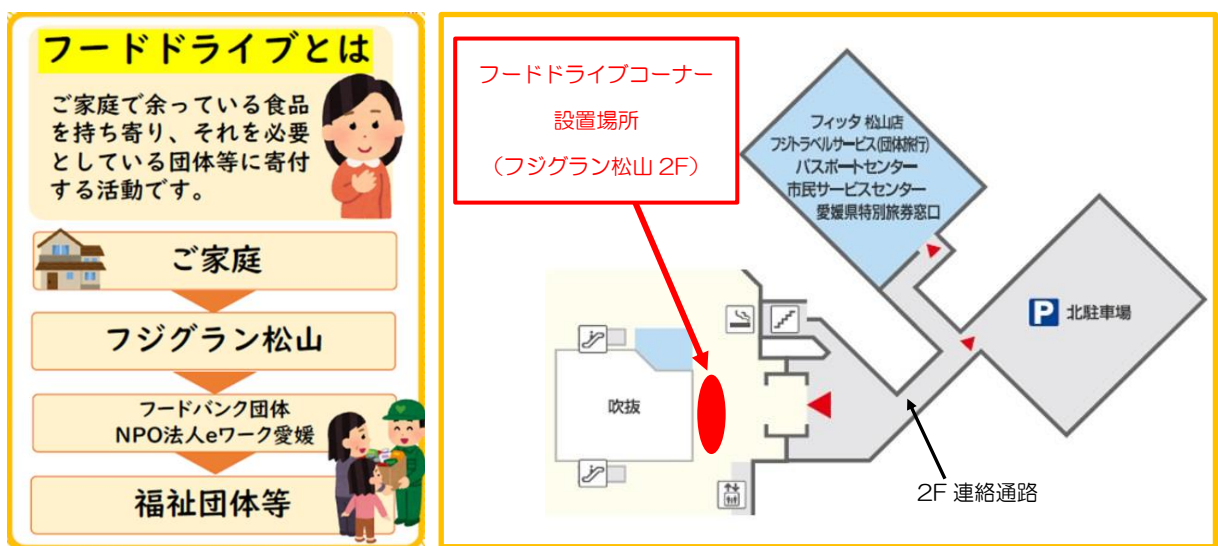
フードドライブとは

ご家庭で余っている食品を持ち寄り、それを必要としている団体等に寄付する活動です。

ご家庭

フジグラン松山

フードバンク団体
NPO法人eワーク愛媛

福祉団体等

フードドライブコーナー
設置場所
（フジグラン松山 2F）

フィッタ 松山店
フジトラベルサービス(団体旅行)
パスポートセンター
市民サービスセンター
愛媛県特別旅券窓口

北駐車場

吹抜

2F 連絡通路